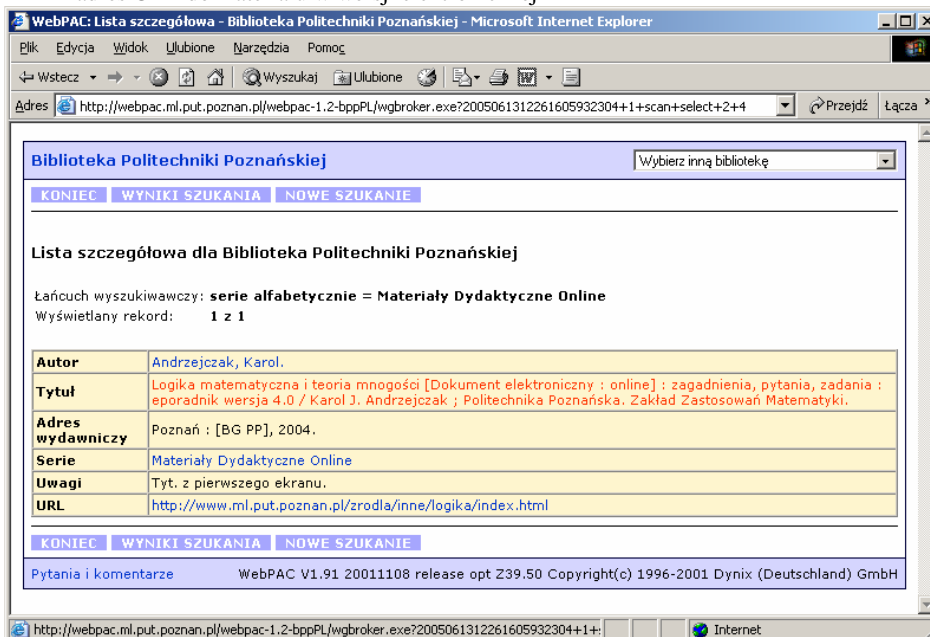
WebPAC: Lista szczegółowa - Biblioteka Politechniki Poznańskiej - Microsoft Internet Explorer

Plik Edycja Widok Ulubione Narzędzia Pomoc

Wstecz Wyszukaj Ulubione

Adres http://webpac.ml.put.poznan.pl/webpac-1.2-bppPL/wgbroker.exe?20050613122616059323O4+1+scan+select+2+4 Przejdź Łącza

Biblioteka Politechniki Poznańskiej

Wybierz inną bibliotekę

KONIEC WYNIKI SZUKANIA NOWE SZUKANIE

Lista szczegółowa dla Biblioteka Politechniki Poznańskiej

Łańcuch wyszukiwawczy: serie alfabetycznie = Materiały Dydaktyczne Online
Wyświetlany rekord: 1 z 1

| Autor | Andrzejczak, Karol. |
|---|---|
| Tytuł | Logika matematyczna i teoria mnogości [Dokument elektroniczny : online] : zagadnienia, pytania, zadania : eporadnik wersja 4.0 / Karol J. Andrzejczak ; Politechnika Poznańska. Zakład Zastosowań Matematyki. |
| Adres wydawniczy | Poznań : [BG PP], 2004. |
| Serie | Materiały Dydaktyczne Online |
| Uwagi | Tyt. z pierwszego ekranu. |
| URL | http://www.ml.put.poznan.pl/zrodla/inne/logika/index.html |

KONIEC WYNIKI SZUKANIA NOWE SZUKANIE

Pytania i komentarze WebPAC V1.91 20011108 release opt Z39.50 Copyright(c) 1996-2001 Dynix (Deutschland) GmbH

http://webpac.ml.put.poznan.pl/webpac-1.2-bppPL/wgbroker.exe?20050613122616059323O4+1+ Internet